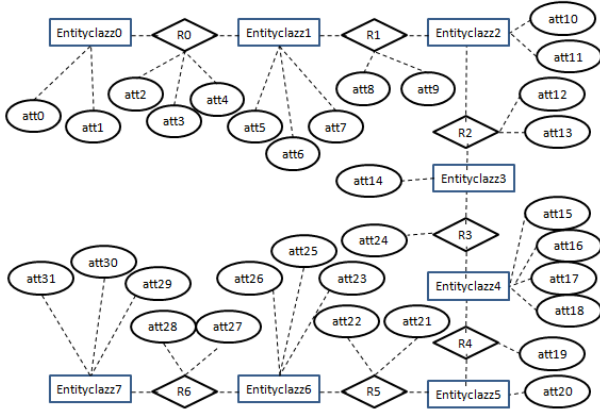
Entityclazz0
R0
Entityclazz1
R1
Entityclazz2
att10
att11
att0
att1
att2
att3
att4
att5
att6
att7
att8
att9
att12
R2
att13
att14
Entityclazz3
att24
R3
att15
att16
Entityclazz4
att17
att18
att31
att30
att29
att26
att25
att23
att28
att27
att22
att21
R4
att19
Entityclazz7
R6
Entityclazz6
R5
Entityclazz5
att20